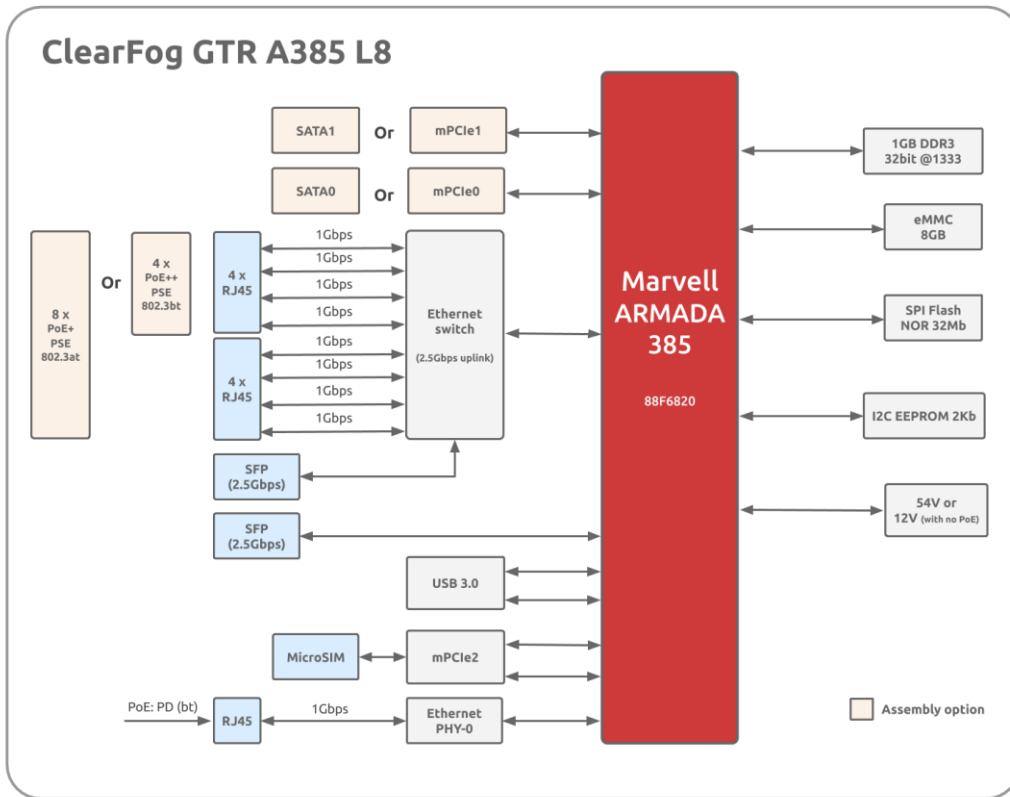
ClearFog GTR A385 L8

SATA1 Or mPCIe1

SATA0 Or mPCIe0

8 x PoE+ PSE 802.3at

Or

4 x PoE++ PSE 802.3bt

4 x RJ45

4 x RJ45

1Gbps
1Gbps
1Gbps
1Gbps
1Gbps
1Gbps
1Gbps
1Gbps

Ethernet switch
(2.5Gbps uplink)

SFP (2.5Gbps)

SFP (2.5Gbps)

USB 3.0

MicroSIM

mPCIe2

PoE: PD (bt)

RJ45

1Gbps

Ethernet PHY-0

Marvell ARMADA 385

88F6820

1GB DDR3 32bit @1333

eMMC 8GB

SPI Flash NOR 32Mb

I2C EEPROM 2Kb

54V or 12V (with no PoE)

Assembly option